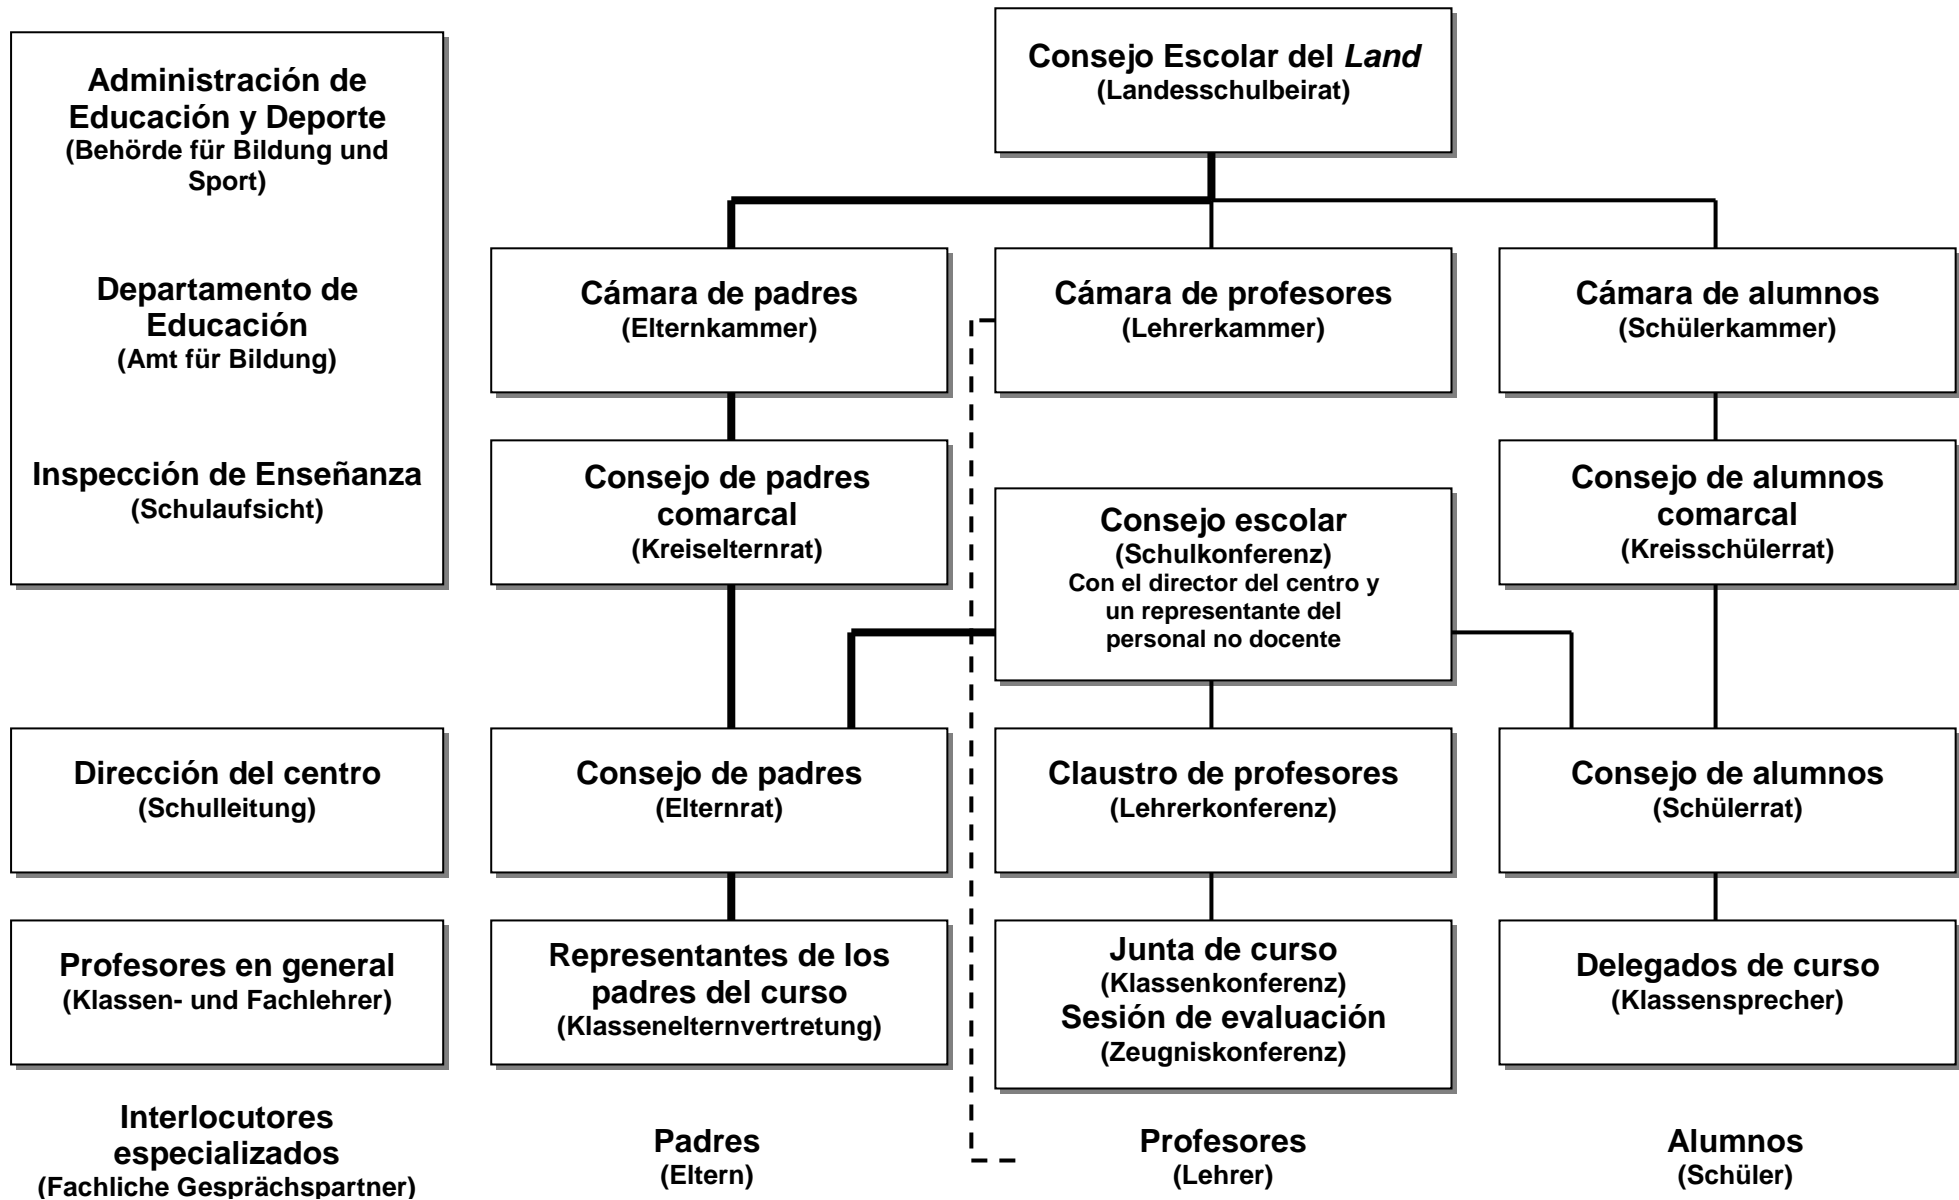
Administración de Educación y Deporte
(Behörde für Bildung und Sport)

Departamento de Educación
(Amt für Bildung)

Inspección de Enseñanza
(Schulaufsicht)

Consejo Escolar del *Land*
(Landesschulbeirat)

Cámara de padres
(Elternkammer)

Cámara de profesores
(Lehrerkammer)

Cámara de alumnos
(Schülerkammer)

Consejo de padres comarcal
(Kreiselternrat)

Consejo escolar
(Schulkonferenz)
Con el director del centro y un representante del personal no docente

Consejo de alumnos comarcal
(Kreisschülerrat)

Dirección del centro
(Schulleitung)

Consejo de padres
(Elternrat)

Claustro de profesores
(Lehrerkonferenz)

Consejo de alumnos
(Schülerrat)

Profesores en general
(Klassen- und Fachlehrer)

Representantes de los padres del curso
(Klassenelternvertretung)

Junta de curso
(Klassenkonferenz)
Sesión de evaluación
(Zeugniskonferenz)

Delegados de curso
(Klassensprecher)

Interlocutores especializados
(Fachliche Gesprächspartner)

Padres
(Eltern)

Profesores
(Lehrer)

Alumnos
(Schüler)